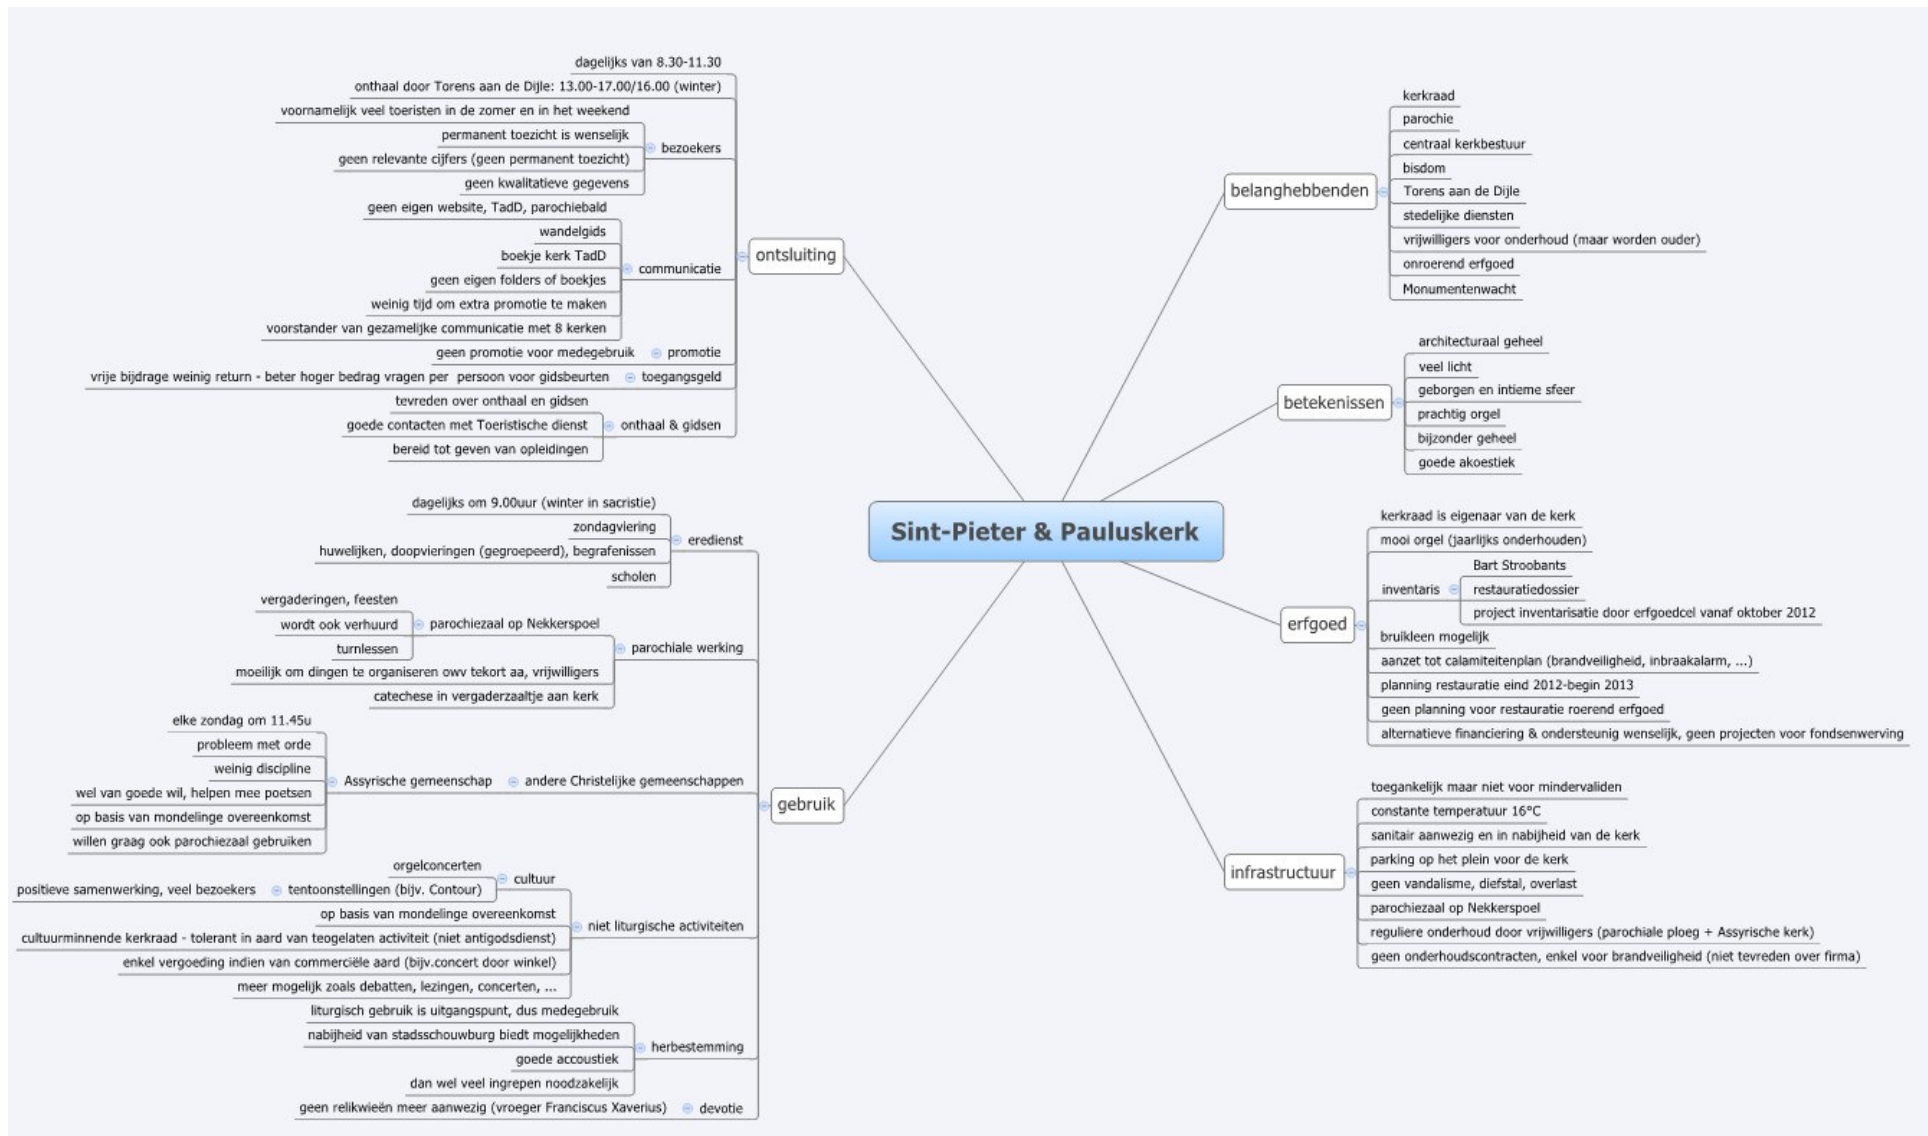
Sint-Pieter & Pauluskerk

ontsluiting

dagelijks van 8.30-11.30
onthaal door Torens aan de Dijle: 13.00-17.00/16.00 (winter)
voornamelijk veel toeristen in de zomer en in het weekend
bezoekers
permanent toezicht is wenselijk
geen relevante cijfers (geen permanent toezicht)
geen kwalitatieve gegevens
communicatie
geen eigen website, TadD, parochiebald
wandelgids
boekje kerk TadD
geen eigen folders of boekjes
weinig tijd om extra promotie te maken
voorstander van gezamelijke communicatie met 8 kerken
promotie
geen promotie voor medegebruik
toegangsgeld
vrije bijdrage weinig return - beter hoger bedrag vragen per persoon voor gidsbeurten
onthaal & gidsen
tevreden over onthaal en gidsen
goede contacten met Toeristische dienst
bereid tot geven van opleidingen

gebruik

eredienst
dagelijks om 9.00uur (winter in sacristie)
zondagviering
huwelijken, doopvieringen (gegroepeerd), begrafenissen
scholen
parochiale werking
parochiezaal op Nekkerspoel
vergaderingen, feesten
wordt ook verhuurd
turnlessen
moeilijk om dingen te organiseren owv tekort aa, vrijwilligers
catechese in vergaderzaaltje aan kerk
andere Christelijke gemeenschappen
Assyrische gemeenschap
elke zondag om 11.45u
probleem met orde
weinig discipline
wel van goede wil, helpen mee poetsen
op basis van mondelinge overeenkomst
willen graag ook parochiezaal gebruiken
niet liturgische activiteiten
cultuur
orgelconcerten
tentoonstellingen (bijv. Contour)
positieve samenwerking, veel bezoekers
op basis van mondelinge overeenkomst
cultuurminnende kerkraad - tolerant in aard van teogelaten activiteit (niet antigodsdienst)
enkel vergoeding indien van commerciële aard (bijv.concert door winkel)
meer mogelijk zoals debatten, lezingen, concerten, ...
herbestemming
liturgisch gebruik is uitgangspunt, dus medegebruik
nabijheid van stadsschouwburg biedt mogelijkheden
goede accoustiek
dan wel veel ingrepen noodzakelijk
devotie
geen relikwieën meer aanwezig (vroeger Franciscus Xaverius)

belanghebbenden
kerkraad
parochie
centraal kerkbestuur
bisdom
Torens aan de Dijle
stedelijke diensten
vrijwilligers voor onderhoud (maar worden ouder)
onroerend erfgoed
Monumentenwacht

betekenissen
architecturaal geheel
veel licht
geborgen en intieme sfeer
prachtig orgel
bijzonder geheel
goede akoestiek

erfgoed
kerkraad is eigenaar van de kerk
mooi orgel (jaarlijks onderhouden)
inventaris
Bart Stroobants
restauratiedossier
project inventarisatie door erfgoedcel vanaf oktober 2012
bruikleen mogelijk
aanzet tot calamiteitenplan (brandveiligheid, inbraakalarm, ...)
planning restauratie eind 2012-begin 2013
geen planning voor restauratie roerend erfgoed
alternatieve financiering & ondersteunig wenselijk, geen projecten voor fondsenwerving

infrastructuur
toegankelijk maar niet voor mindervaliden
constante temperatuur 16°C
sanitair aanwezig en in nabijheid van de kerk
parking op het plein voor de kerk
geen vandalisme, diefstal, overlast
parochiezaal op Nekkerspoel
reguliere onderhoud door vrijwilligers (parochiale ploeg + Assyrische kerk)
geen onderhoudscontracten, enkel voor brandveiligheid (niet tevreden over firma)